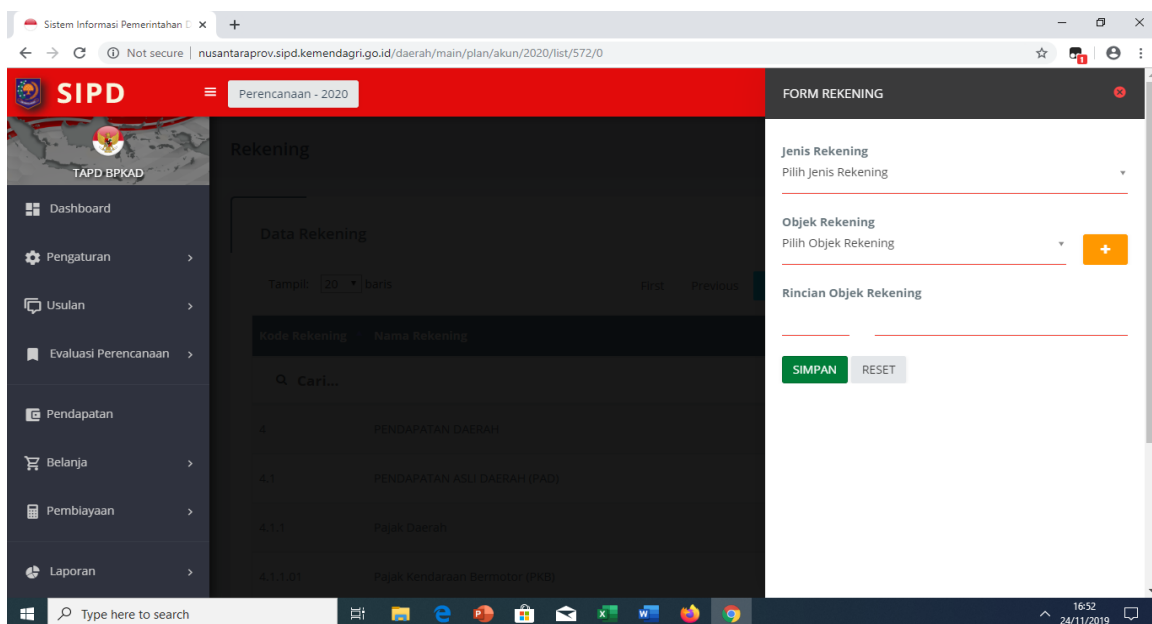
Sistem Informasi Pemerintahan D ×
+
Not secure | nusantaraprov.sipd.kemendagri.go.id/daerah/main/plan/akun/2020/list/572/0

SIPD
Perencanaan - 2020

TAPD BPKAD
Dashboard
Pengaturan
Usulan
Evaluasi Perencanaan
Pendapatan
Belanja
Pembiayaan
Laporan

Rekening
Data Rekening
Tampil 20 baris
First Previous

| Kode Rekening | Nama Rekening |
|---|---|
| Cari... | |
| 4 | PENDAPATAN DAERAH |
| 4.1 | PENDAPATAN ASLI DAERAH (PAD) |
| 4.1.1 | Pajak Daerah |
| 4.1.1.01 | Pajak Kendaraan Bermotor (PKB) |

FORM REKENING
Jenis Rekening
Pilih Jenis Rekening
Objek Rekening
Pilih Objek Rekening
+
Rincian Objek Rekening
SIMPAN
RESET

Type here to search
16:52
24/11/2019